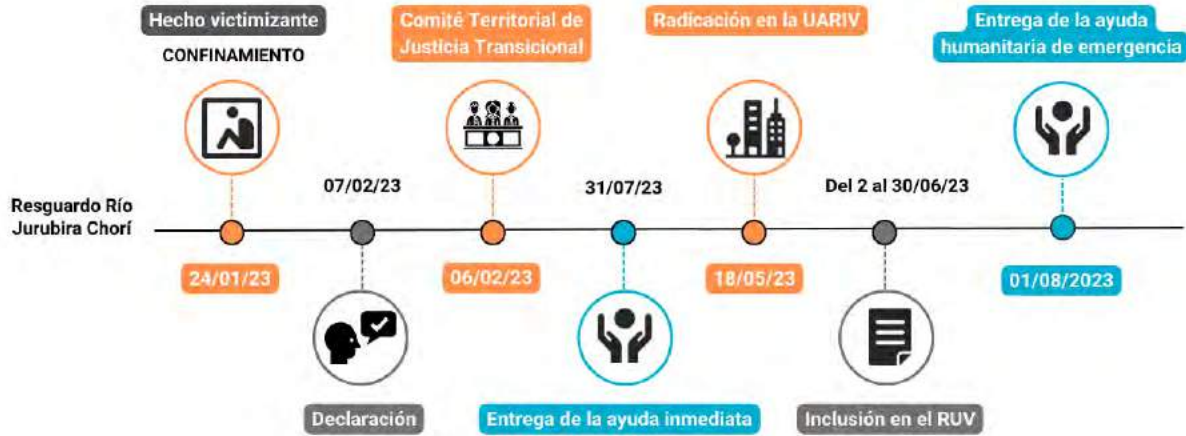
Hecho victimizante
CONFINAMIENTO

Comité Territorial de Justicia Transicional

Radicación en la UARIV

Entrega de la ayuda humanitaria de emergencia

Resguardo Río Jurubira Chorí

07/02/23

31/07/23

Del 2 al 30/06/23

24/01/23

06/02/23

18/05/23

01/08/2023

Declaración

Entrega de la ayuda inmediata

Inclusión en el RUV